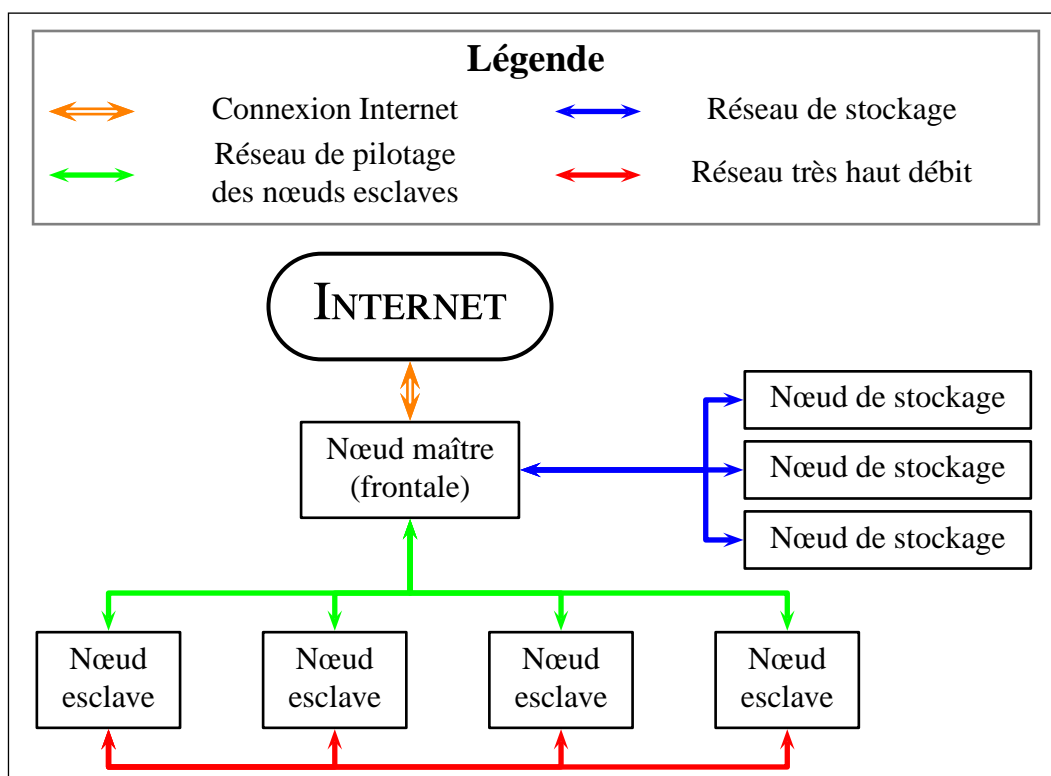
Légende

Connexion Internet

Réseau de stockage

Réseau de pilotage des nœuds esclaves

Réseau très haut débit

INTERNET

Nœud maître (frontale)

Nœud de stockage

Nœud de stockage

Nœud de stockage

Nœud esclave

Nœud esclave

Nœud esclave

Nœud esclave